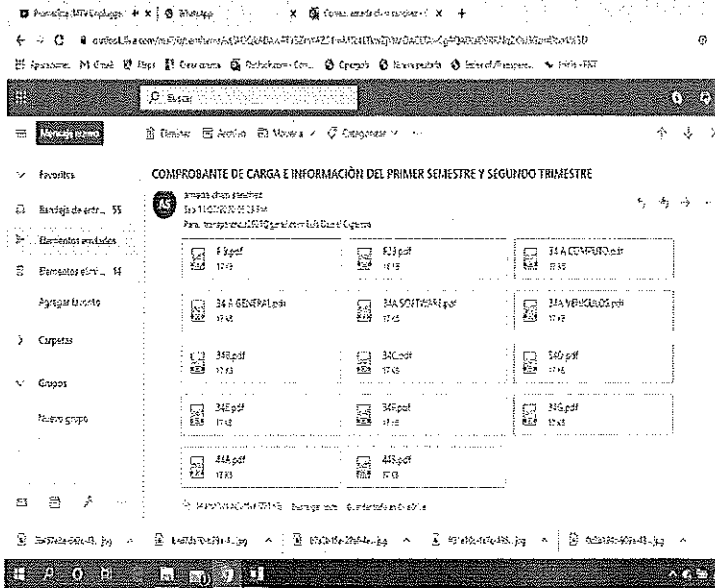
Mensaje nuevo

Eliminar  Archivo  Mover a  Categorizar

Favoritos

Bandeja de entr... 55

Elementos enviados

Elementos elimi... 14

Agregar favorito

Carpetas

Grupos

Nuevo grupo

COMPROBANTE DE CARGA E INFORMACIÓN DEL PRIMER SEMESTRE Y SEGUNDO TRIMESTRE

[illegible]

Para: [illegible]

F.1.pdf
17 KB

F.2.pdf
17 KB

3A A COMPUTO.pdf
17 KB

3A A GENERAL.pdf
17 KB

3A A SOFTWARE.pdf
17 KB

3A A VEHICULOS.pdf
17 KB

34B.pdf
17 KB

34C.pdf
17 KB

34D.pdf
17 KB

34E.pdf
17 KB

34F.pdf
17 KB

34G.pdf
17 KB

44A.pdf
17 KB

44B.pdf
17 KB

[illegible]

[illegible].jpg  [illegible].jpg  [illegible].jpg  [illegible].jpg  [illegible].jpg